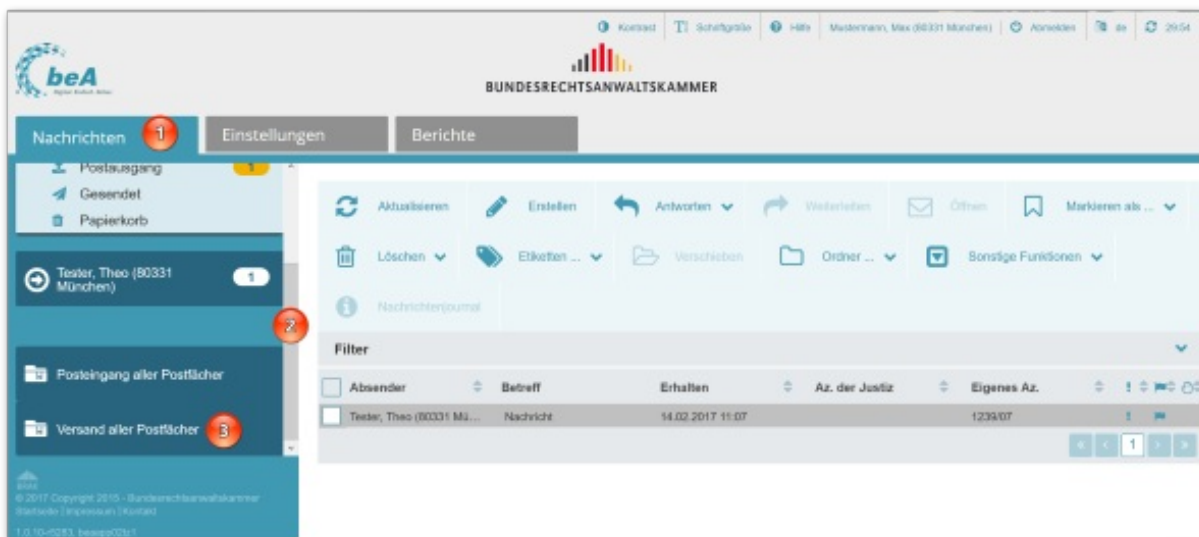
Kontrast | Schriftgröße | Hilfe | Mustermann, Max (80331 München) | Abmelden | de | 29:54

beA

BUNDESRECHTSANWALTSKAMMER

Nachrichten 1 | Einstellungen | Berichte

Postausgang 1
Gesendet
Papierkorb

Tester, Theo (80331 München) 1

2

Posteingang aller Postfächer

Versand aller Postfächer 3

© 2017 Copyright 2015 - Bundesrechtsanwaltskammer
Startseite | Impressum | Kontakt
1.0.10-r5283 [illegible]

Aktualisieren | Erstellen | Antworten | Weiterleiten | Öffnen | Markieren als ...
Löschen | Etiketten ... | Verschieben | Ordner ... | Sonstige Funktionen
Nachrichtenjournal

Filter

| Absender | Betreff | Erhalten | Az. der Justiz | Eigenes Az. | |
|---|---|---|---|---|---|
| Tester, Theo (80331 Mü... | Nachricht | 14.02.2017 11:07 | | 1239/07 | ! |

1